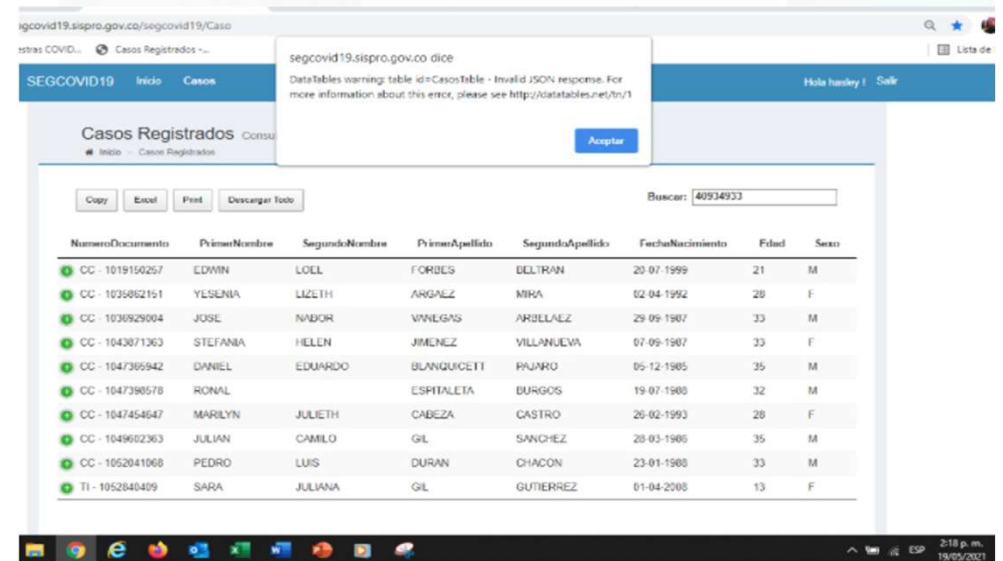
gcovid19.sispro.gov.co/segcovid19/Caso

estras COVID... Casos Registrados -...

Lista de

SEGCOVID19 Inicio Casos

segcovid19.sispro.gov.co dice

DataTables warning: table id=CasosTable - Invalid JSON response. For more information about this error, please see http://datatables.net/tn/1

Aceptar

Hola hasley ! Salir

Casos Registrados Consu

Inicio - Casos Registrados

Copy Excel Print Descargar Todo

Buscar: 40934933

| NumeroDocumento | PrimerNombre | SegundoNombre | PrimerApellido | SegundoApellido | FechaNacimiento | Edad | Sexo |
|---|---|---|---|---|---|---|---|
| CC - 1019150267 | EDWIN | LOEL | FORBES | BELTRAN | 20-07-1999 | 21 | M |
| CC - 1035862151 | YESENIA | LIZETH | ARGAEZ | MIRA | 02-04-1992 | 28 | F |
| CC - 1036929004 | JOSE | NABOR | VANEGAS | ARBELAEZ | 29-09-1987 | 33 | M |
| CC - 1043871363 | STEFANIA | HELEN | JIMENEZ | VILLANUEVA | 07-09-1987 | 33 | F |
| CC - 1047365942 | DANIEL | EDUARDO | BLANQUICETT | PAJARO | 05-12-1985 | 35 | M |
| CC - 1047398578 | RONAL | | ESPITALETA | BURGOS | 19-07-1988 | 32 | M |
| CC - 1047454647 | MARILYN | JULIETH | CABEZA | CASTRO | 26-02-1993 | 28 | F |
| CC - 1049602363 | JULIAN | CAMILO | GIL | SANCHEZ | 28-03-1985 | 35 | M |
| CC - 1052041068 | PEDRO | LUIS | DURAN | CHACON | 23-01-1988 | 33 | M |
| TI - 1052840409 | SARA | JULIANA | GIL | GUTIERREZ | 01-04-2008 | 13 | F |

ESP 2:18 p. m. 19/05/2021